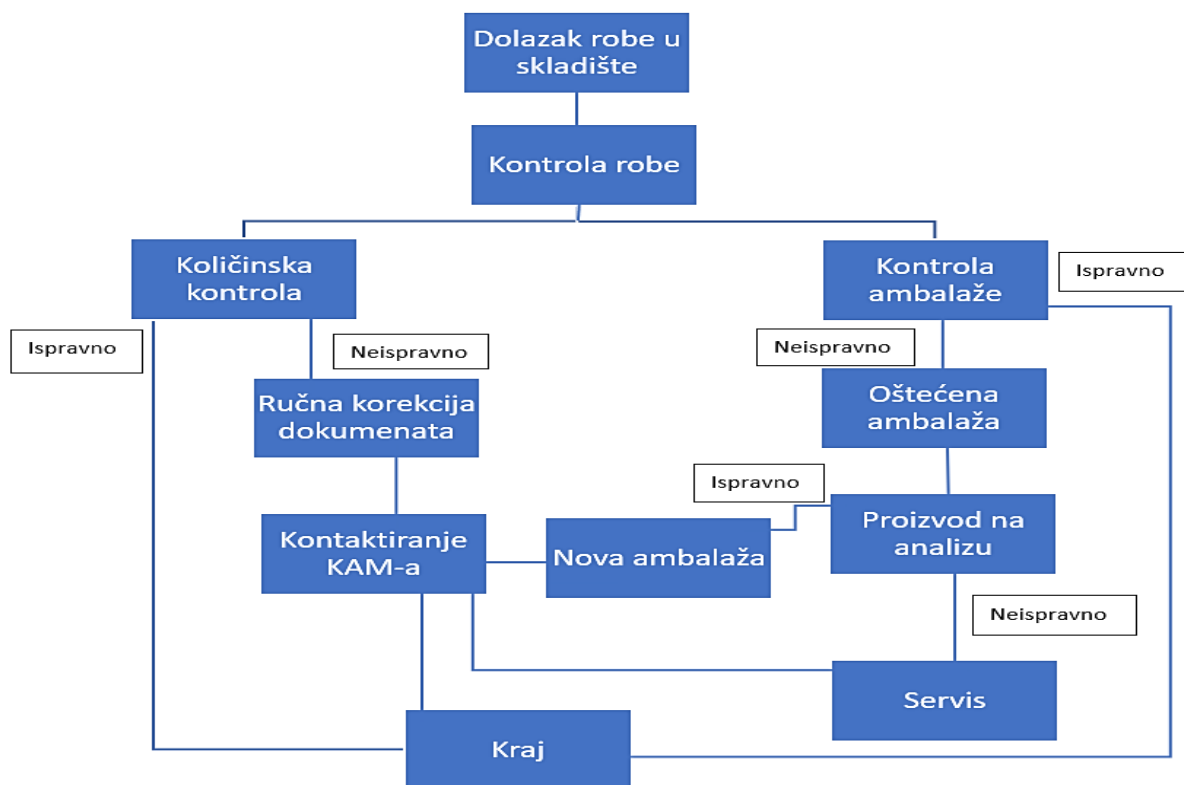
Dolazak robe u skladište

Kontrola robe

Količinska kontrola

Kontrola ambalaže

Ispravno

Ispravno

Neispravno

Neispravno

Ručna korekcija dokumenata

Oštećena ambalaža

Ispravno

Kontaktiranje KAM-a

Nova ambalaža

Proizvod na analizu

Neispravno

Servis

Kraj